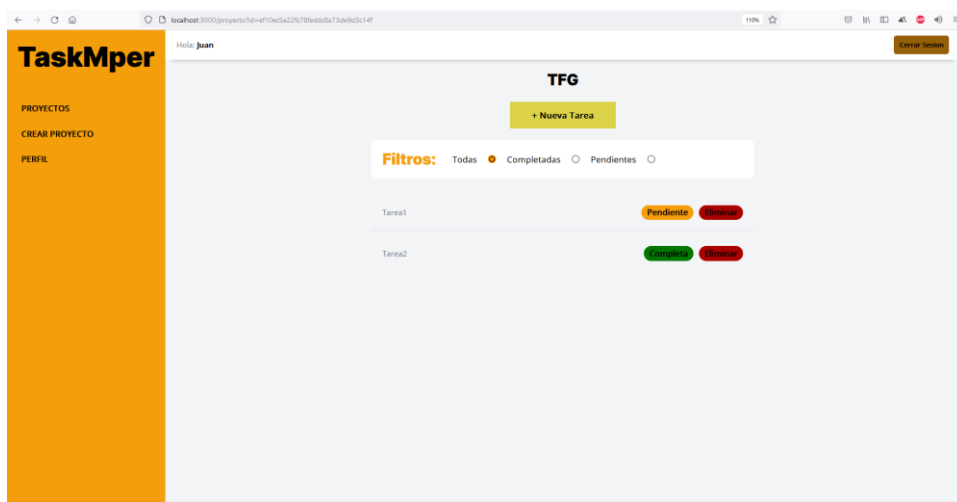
localhost:3000/proyecto?id=ef10ec5e229c78fedd d8a73de9d3c14f

110%

TaskMper

Hola: Juan

Cerrar Sesion

PROYECTOS

CREAR PROYECTO

PERFIL

TFG

+ Nueva Tarea

Filtros: Todas Completadas Pendientes

Tarea1

Pendiente Eliminar

Tarea2

Completa Eliminar